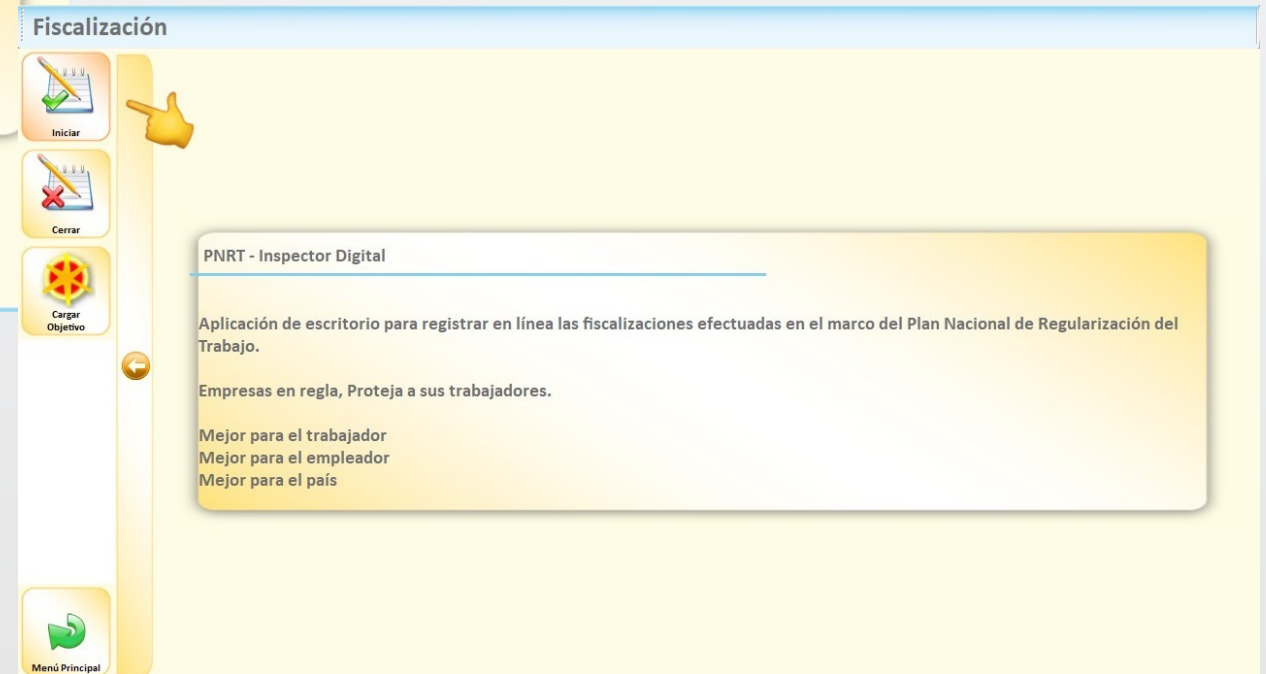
Fiscalización

Iniciar

Cerrar

Cargar Objetivo

Menú Principal

PNRT - Inspector Digital

Aplicación de escritorio para registrar en línea las fiscalizaciones efectuadas en el marco del Plan Nacional de Regularización del Trabajo.

Empresas en regla, Proteja a sus trabajadores.

Mejor para el trabajador
Mejor para el empleador
Mejor para el país